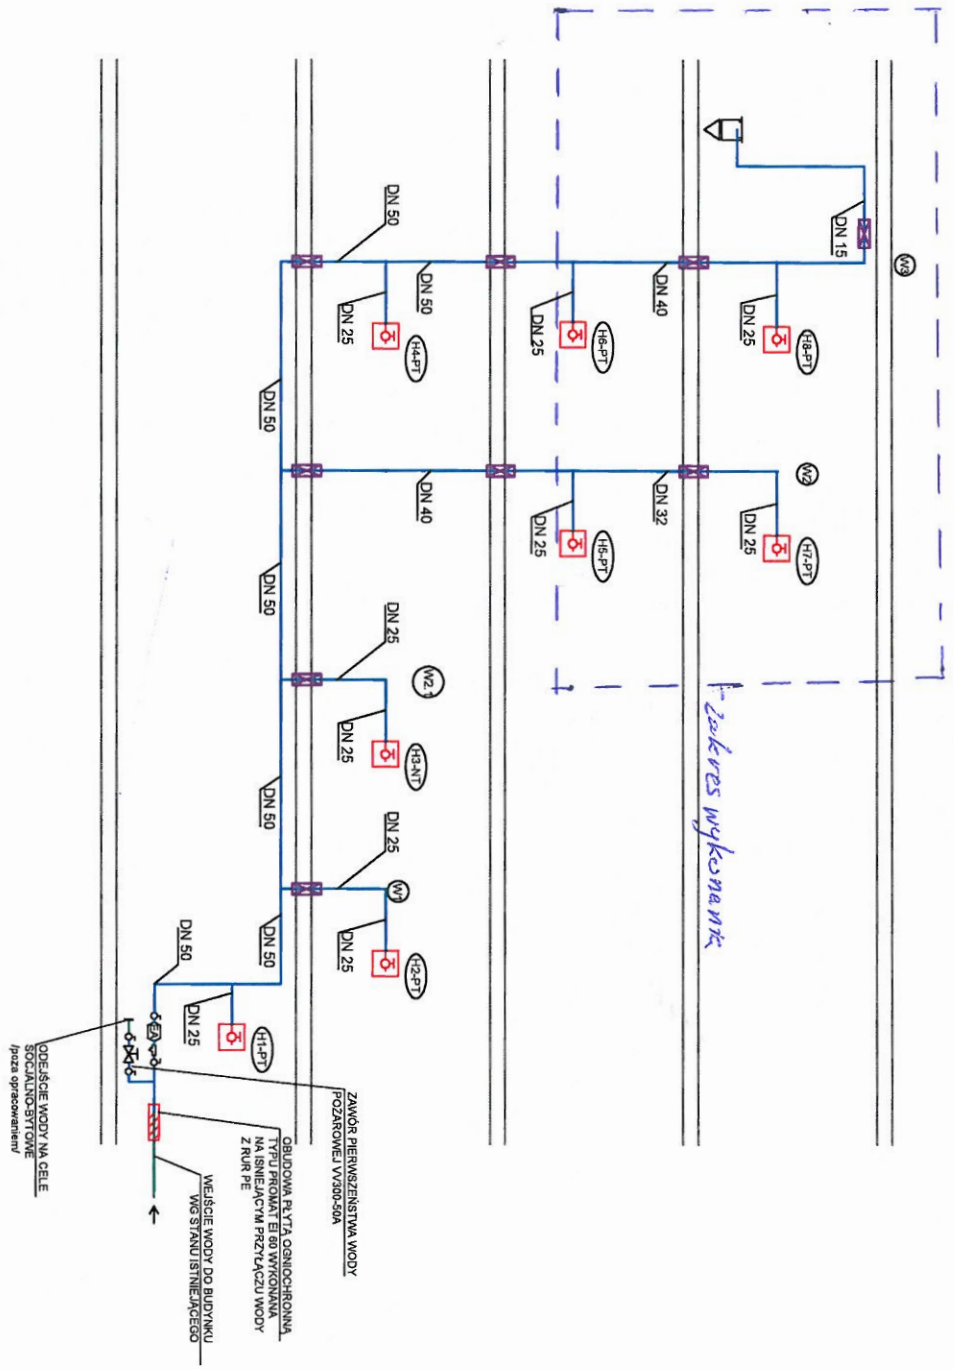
DN 50
DN 50
DN 25
H4-PT
DN 25
H6-PT
DN 40
DN 25
H8-PT
DN 15
W3
DN 50
DN 40
DN 25
H5-PT
DN 32
DN 25
H7-PT
W2
DN 50
DN 25
W2.1
DN 25
H3-NT
DN 50
DN 25
W1
DN 25
H2-PT
DN 50
DN 50
DN 25
H1-PT
Zakres wykonania
ZAWÓR PIERWSZEŃSTWA WODY POŻAROWEJ VV300-50A
OBUDOWA PŁYTĄ OGNIOCHRONNĄ TYPU PROMAT EI 60 WYKONANA NA ISNIEJĄCYM PRZYŁĄCZU WODY Z RUR PE
WEJŚCIE WODY DO BUDYNKU WG STANU ISTNIEJĄCEGO
ODEJŚCIE WODY NA CELE SOCJALNO-BYTOWE /poza opracowaniem/